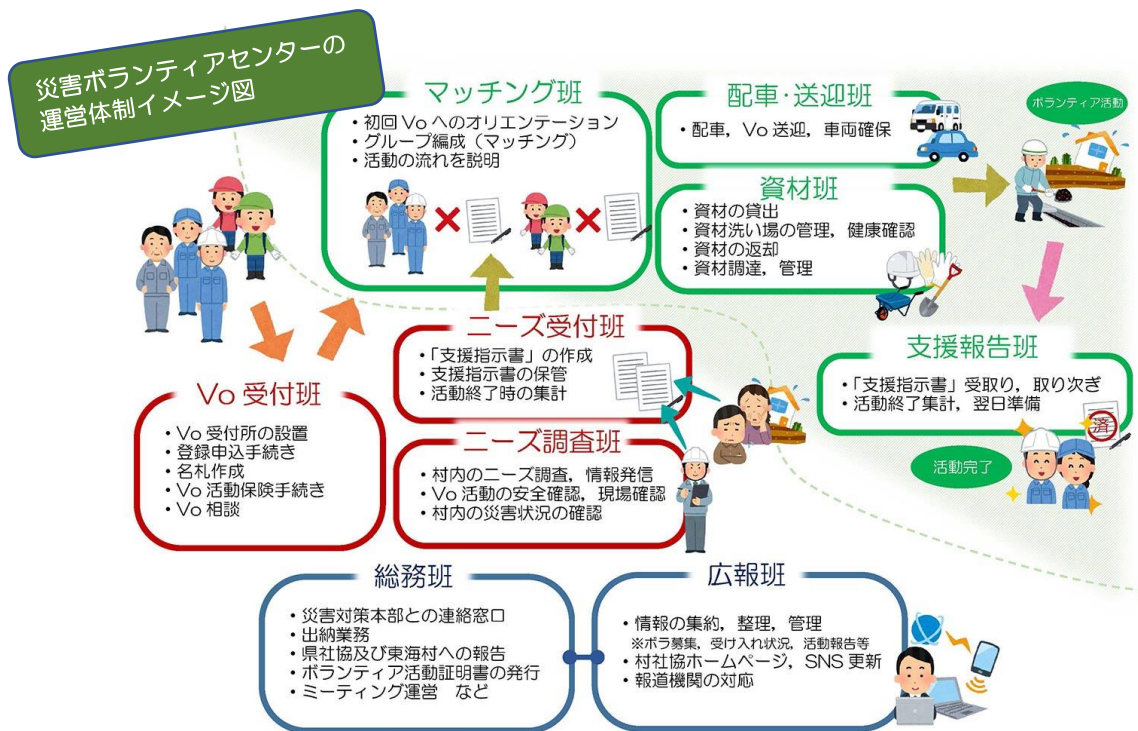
災害ボランティアセンターの運営体制イメージ図

マッチング班
・初回 Vo へのオリエンテーション
・グループ編成（マッチング）
・活動の流れを説明

配車・送迎班
・配車，Vo 送迎，車両確保

ボランティア活動

資材班
・資材の貸出
・資材洗い場の管理，健康確認
・資材の返却
・資材調達，管理

ニーズ受付班
・「支援指示書」の作成
・支援指示書の保管
・活動終了時の集計

支援報告班
・「支援指示書」受取り，取り次ぎ
・活動終了集計，翌日準備

済

活動完了

Vo 受付班
・Vo 受付所の設置
・登録申込手続き
・名札作成
・Vo 活動保険手続き
・Vo 相談

ニーズ調査班
・村内のニーズ調査，情報発信
・Vo 活動の安全確認，現場確認
・村内の災害状況の確認

総務班
・災害対策本部との連絡窓口
・出納業務
・県社協及び東海村への報告
・ボランティア活動証明書の発行
・ミーティング運営　など

広報班
・情報の集約，整理，管理
※ボラ募集，受け入れ状況，活動報告等
・村社協ホームページ，SNS 更新
・報道機関の対応